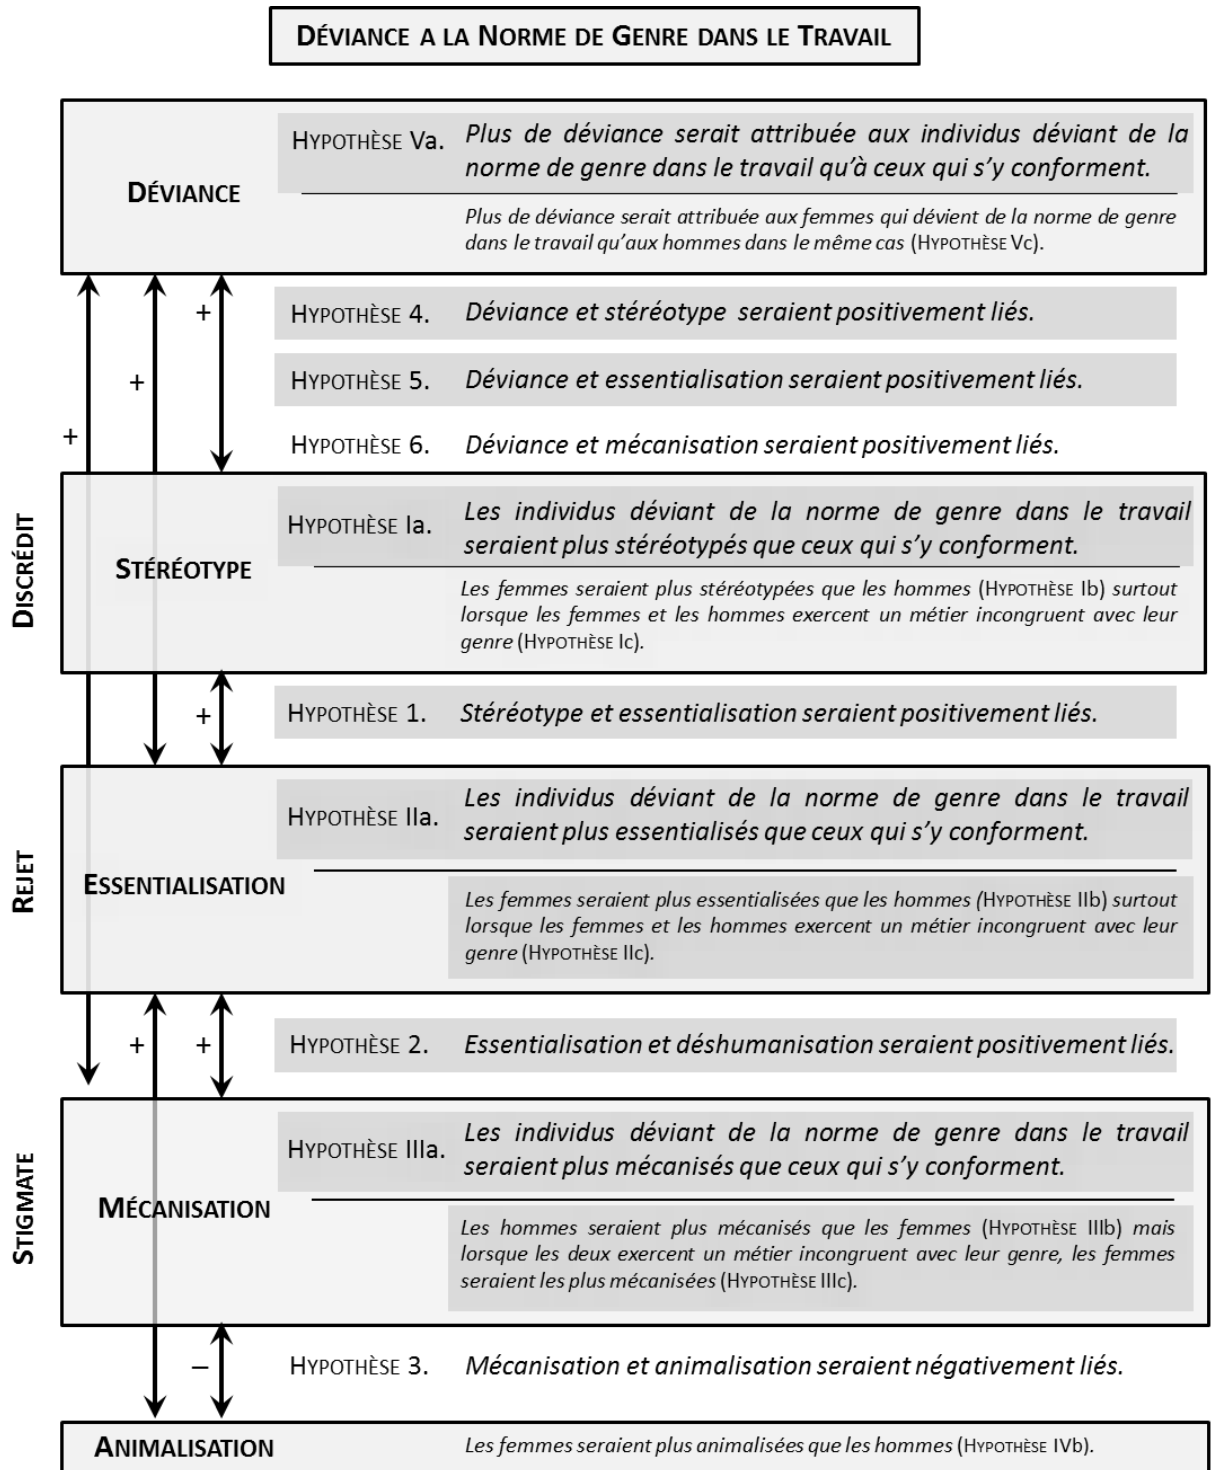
DÉVIANCE A LA NORME DE GENRE DANS LE TRAVAIL

DÉVIANCE

HYPOTHÈSE Va. Plus de déviance serait attribuée aux individus déviant de la norme de genre dans le travail qu'à ceux qui s'y conforment.

Plus de déviance serait attribuée aux femmes qui dévient de la norme de genre dans le travail qu'aux hommes dans le même cas (HYPOTHÈSE Vc).

+ + +

HYPOTHÈSE 4. Déviance et stéréotype seraient positivement liés.

HYPOTHÈSE 5. Déviance et essentialisation seraient positivement liés.

HYPOTHÈSE 6. Déviance et mécanisation seraient positivement liés.

DISCRÉDIT

STÉRÉOTYPE

HYPOTHÈSE Ia. Les individus déviant de la norme de genre dans le travail seraient plus stéréotypés que ceux qui s'y conforment.

Les femmes seraient plus stéréotypées que les hommes (HYPOTHÈSE Ib) surtout lorsque les femmes et les hommes exercent un métier incongruent avec leur genre (HYPOTHÈSE Ic).

+

HYPOTHÈSE 1. Stéréotype et essentialisation seraient positivement liés.

REJET

ESSENTIALISATION

HYPOTHÈSE IIa. Les individus déviant de la norme de genre dans le travail seraient plus essentialisés que ceux qui s'y conforment.

Les femmes seraient plus essentialisées que les hommes (HYPOTHÈSE IIb) surtout lorsque les femmes et les hommes exercent un métier incongruent avec leur genre (HYPOTHÈSE IIc).

+ +

HYPOTHÈSE 2. Essentialisation et déshumanisation seraient positivement liés.

STIGMATE

MÉCANISATION

HYPOTHÈSE IIIa. Les individus déviant de la norme de genre dans le travail seraient plus mécanisés que ceux qui s'y conforment.

Les hommes seraient plus mécanisés que les femmes (HYPOTHÈSE IIIb) mais lorsque les deux exercent un métier incongruent avec leur genre, les femmes seraient les plus mécanisées (HYPOTHÈSE IIIc).

–

HYPOTHÈSE 3. Mécanisation et animalisation seraient négativement liés.

ANIMALISATION

Les femmes seraient plus animalisées que les hommes (HYPOTHÈSE IVb).